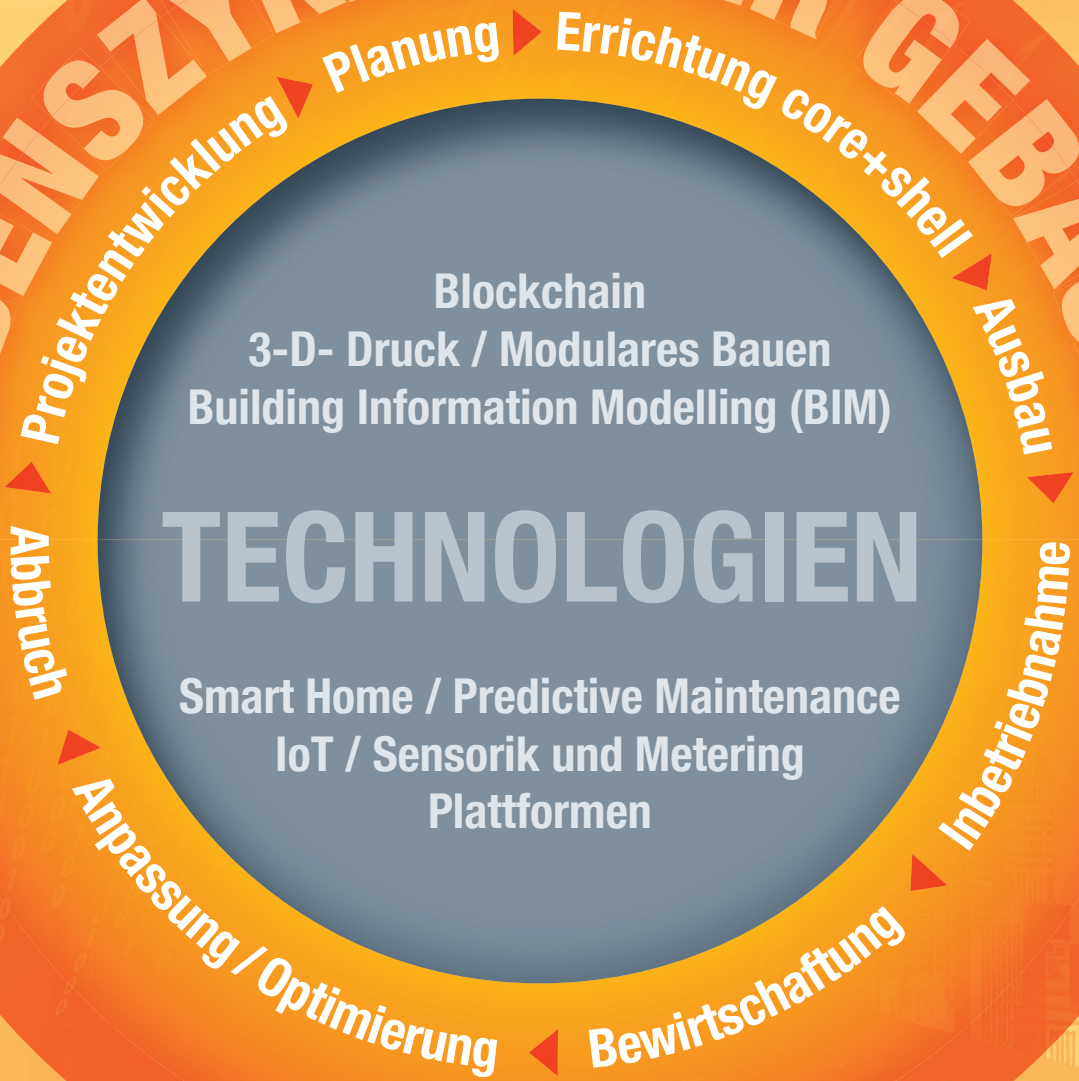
ENSZYK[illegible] GEBÄ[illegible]

Projektentwicklung Planung Errichtung core+shell Ausbau Inbetriebnahme Bewirtschaftung Anpassung / Optimierung Abbruch

Blockchain
3-D- Druck / Modulares Bauen
Building Information Modelling (BIM)

TECHNOLOGIEN

Smart Home / Predictive Maintenance
IoT / Sensorik und Metering
Plattformen